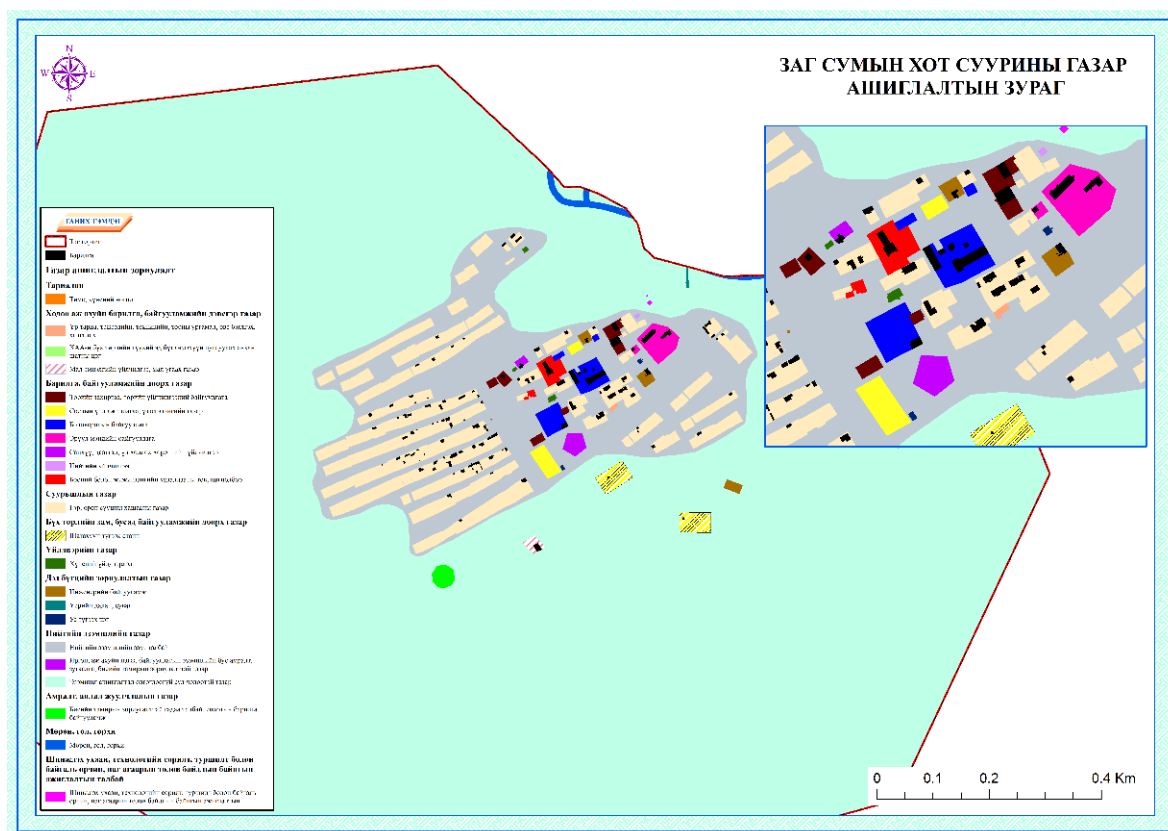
N
W E
S

ЗАГ СУМЫН ХОТ СУУРИНЫ ГАЗАР АШИГЛАЛТЫН ЗУРАГ

ТАНИХ ТЭМДЭГ

Тахь хил

Барилга

Газар ашиглалтын ангилал

Тариалан

Тахь, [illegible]

Хөдөө аж ахуйн барилга, байгууламжийн дэвсгэр газар

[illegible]

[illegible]

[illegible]

Барилга, байгууламжийн дэвсгэр газар

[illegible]

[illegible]

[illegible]

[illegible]

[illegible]

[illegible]

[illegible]

Суурьшлын газар

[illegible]

Бүх төрлийн зам, бусад байгууламжийн дэвсгэр газар

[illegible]

Уйлдвэрийн газар

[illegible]

Дэд бүтцийн зориулалттай газар

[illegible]

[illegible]

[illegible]

Нийтийн эзэмшлийн газар

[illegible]

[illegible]

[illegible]

Амралт, аялал жуулчлалын газар

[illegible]

Мөрөн, гол, горхи

Мөрөн, гол, горхи

Шинжлэх ухаан, технологийн сорил, туршилт болон байгаль орчин, ньг агаарын төлөв байдлын байнгын ажиглалтын талбай

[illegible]

0 0.1 0.2 0.4 Km